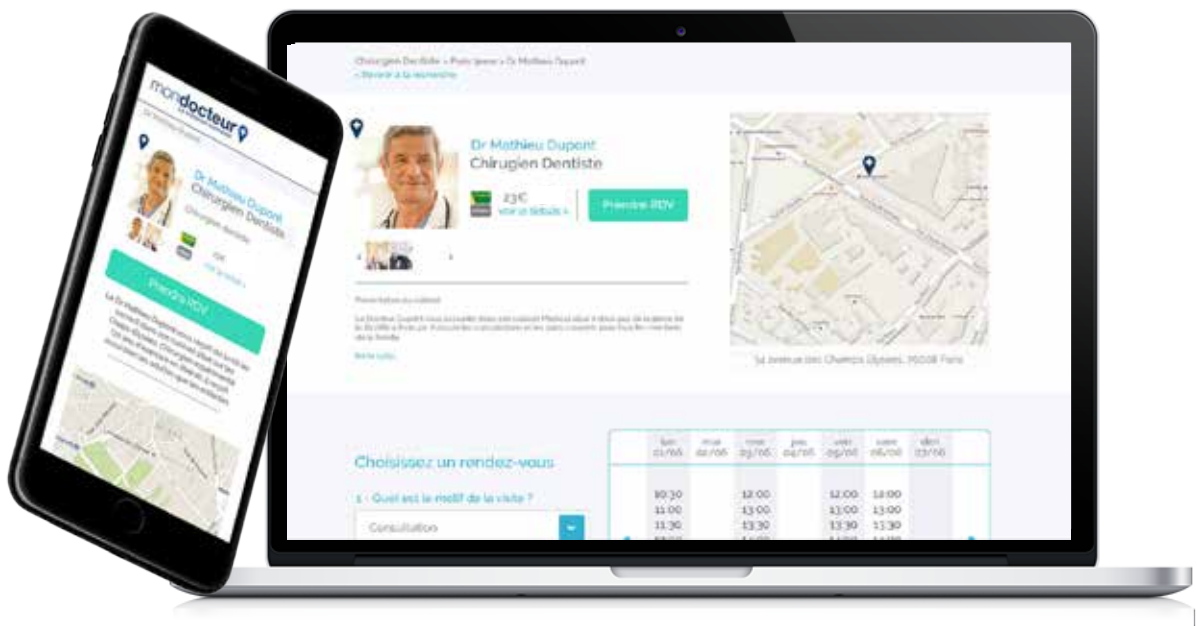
mondocteur

Dr Mathieu Dupont
Chirurgien Dentiste

Prendre RDV

Chirurgien Dentiste > Paris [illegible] > Dr Mathieu Dupont
< Revenir à la recherche

Dr Mathieu Dupont
Chirurgien Dentiste

23€
Voir le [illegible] >

Prendre RDV

Présentation du cabinet

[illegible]

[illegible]

54 avenue des Champs Elysées, 75008 Paris

Choisissez un rendez-vous

1 - Quel est le motif de la visite ?

Consultation

| lun. 01/06 | mar. 02/06 | mer. 03/06 | jeu. 04/06 | ven. 05/06 | sam. 06/06 | dim. 07/06 |
|---|---|---|---|---|---|---|
| 10:30 | | 12:00 | | 12:00 | 12:00 | |
| 11:00 | | 13:00 | | 13:00 | 13:00 | |
| 11:30 | | 13:30 | | 13:30 | 13:30 | |